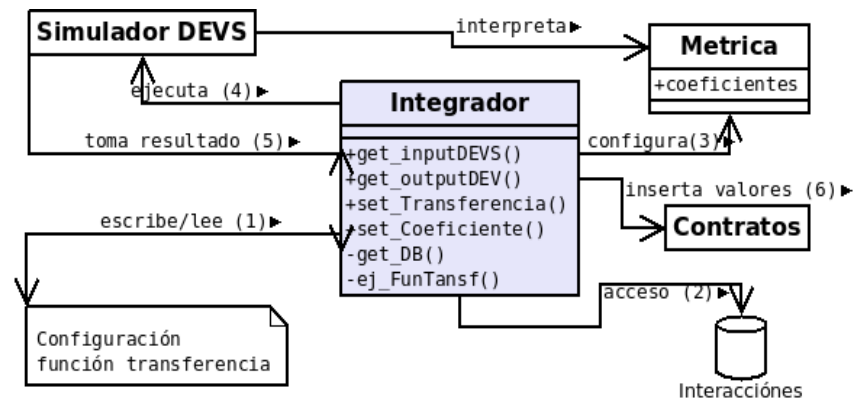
Simulador DEVS

interpreta ▶

Metrica

+coeficientes

ejecuta (4) ▶

Integrador

toma resultado (5) ▶

configura(3) ▶

+get_inputDEVS()
+get_outputDEV()
+set_Transferencia()
+set_Coeficiente()
-get_DB()
-ej_FunTansf()

inserta valores (6) ▶

Contratos

escribe/lee (1) ▶

acceso (2) ▶

Configuración
función transferencia

Interacciónes